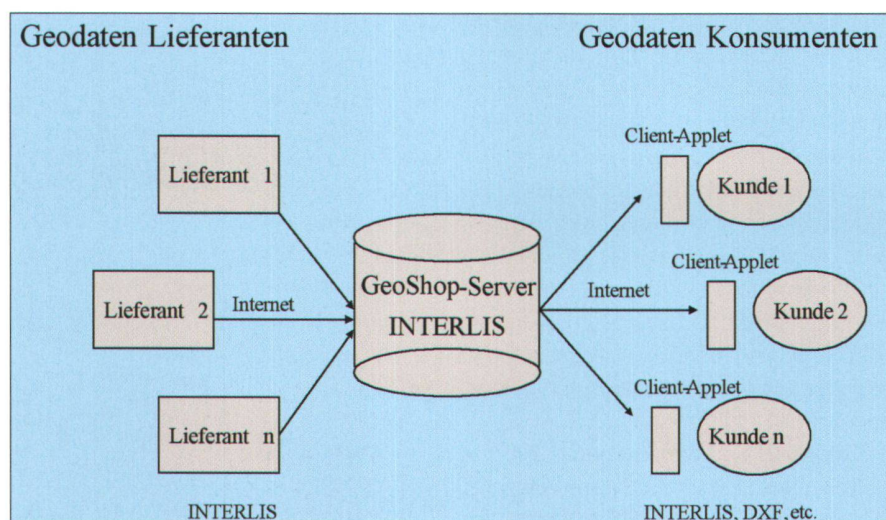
Geodaten Lieferanten

Geodaten Konsumenten

Lieferant 1

Lieferant 2

Internet

Lieferant n

GeoShop-Server
INTERLIS

Internet

Client-Applet

Kunde 1

Client-Applet

Kunde 2

Client-Applet

Kunde n

INTERLIS

INTERLIS, DXF, etc.